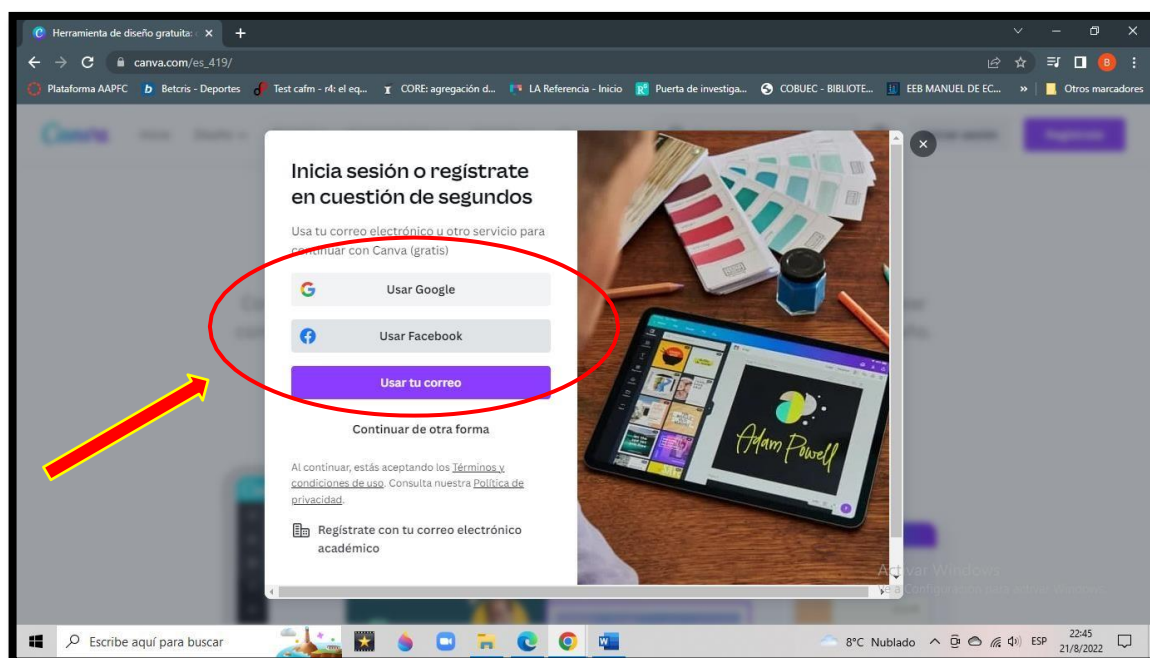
Herramienta de diseño gratuita: ×
+
canva.com/es_419/
Plataforma AAPFC
Betcris - Deportes
Test cafm - r4: el eq...
CORE: agregación d...
LA Referencia - Inicio
Puerta de investiga...
COBUEC - BIBLIOTE...
EEB MANUEL DE EC...
»
Otros marcadores

Inicia sesión o regístrate en cuestión de segundos

Usa tu correo electrónico u otro servicio para continuar con Canva (gratis)

Usar Google

Usar Facebook

Usar tu correo

Continuar de otra forma

Al continuar, estás aceptando los Términos y condiciones de uso. Consulta nuestra Política de privacidad.

Regístrate con tu correo electrónico académico

Adam Powell

Activar Windows

Escribe aquí para buscar
8°C Nublado
ESP
22:45
21/8/2022